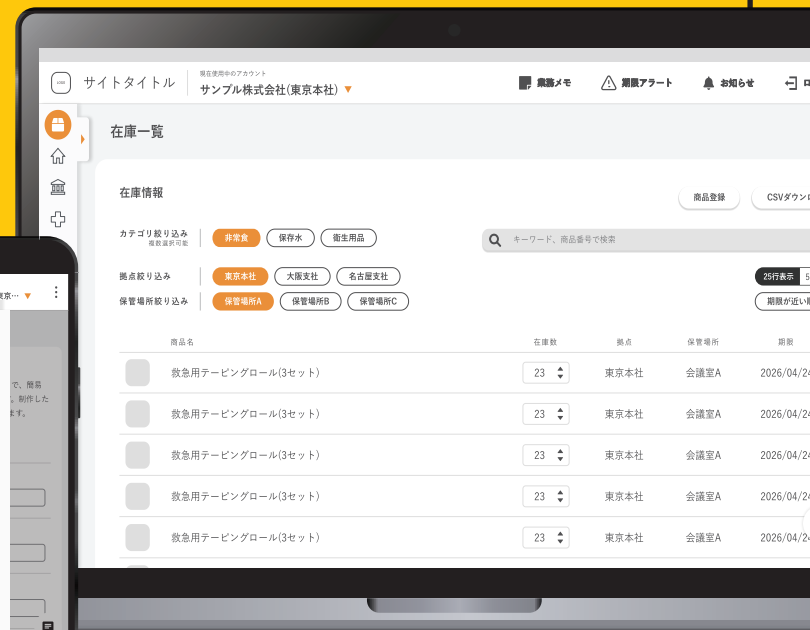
LOGO サイトタイトル

現在使用中のアカウント
サンプル株式会社(東京本社) ▼

業務メモ　期限アラート　お知らせ　ロ

在庫一覧

在庫情報

商品登録　CSVダウン

カテゴリ絞り込み
複数選択可能
非常食　保存水　衛生用品

キーワード、商品番号で検索

拠点絞り込み
東京本社　大阪支社　名古屋支社

25行表示　5

保管場所絞り込み
保管場所A　保管場所B　保管場所C

期限が近い

| | 商品名 | 在庫数 | 拠点 | 保管場所 | 期限 |
|---|---|---|---|---|---|
| | 救急用テーピングロール(3セット) | 23 | 東京本社 | 会議室A | 2026/04/2 |
| | 救急用テーピングロール(3セット) | 23 | 東京本社 | 会議室A | 2026/04/2 |
| | 救急用テーピングロール(3セット) | 23 | 東京本社 | 会議室A | 2026/04/2 |
| | 救急用テーピングロール(3セット) | 23 | 東京本社 | 会議室A | 2026/04/2 |
| | 救急用テーピングロール(3セット) | 23 | 東京本社 | 会議室A | 2026/04/2 |

京本社… ▼

で、簡易
。制作した
ます。